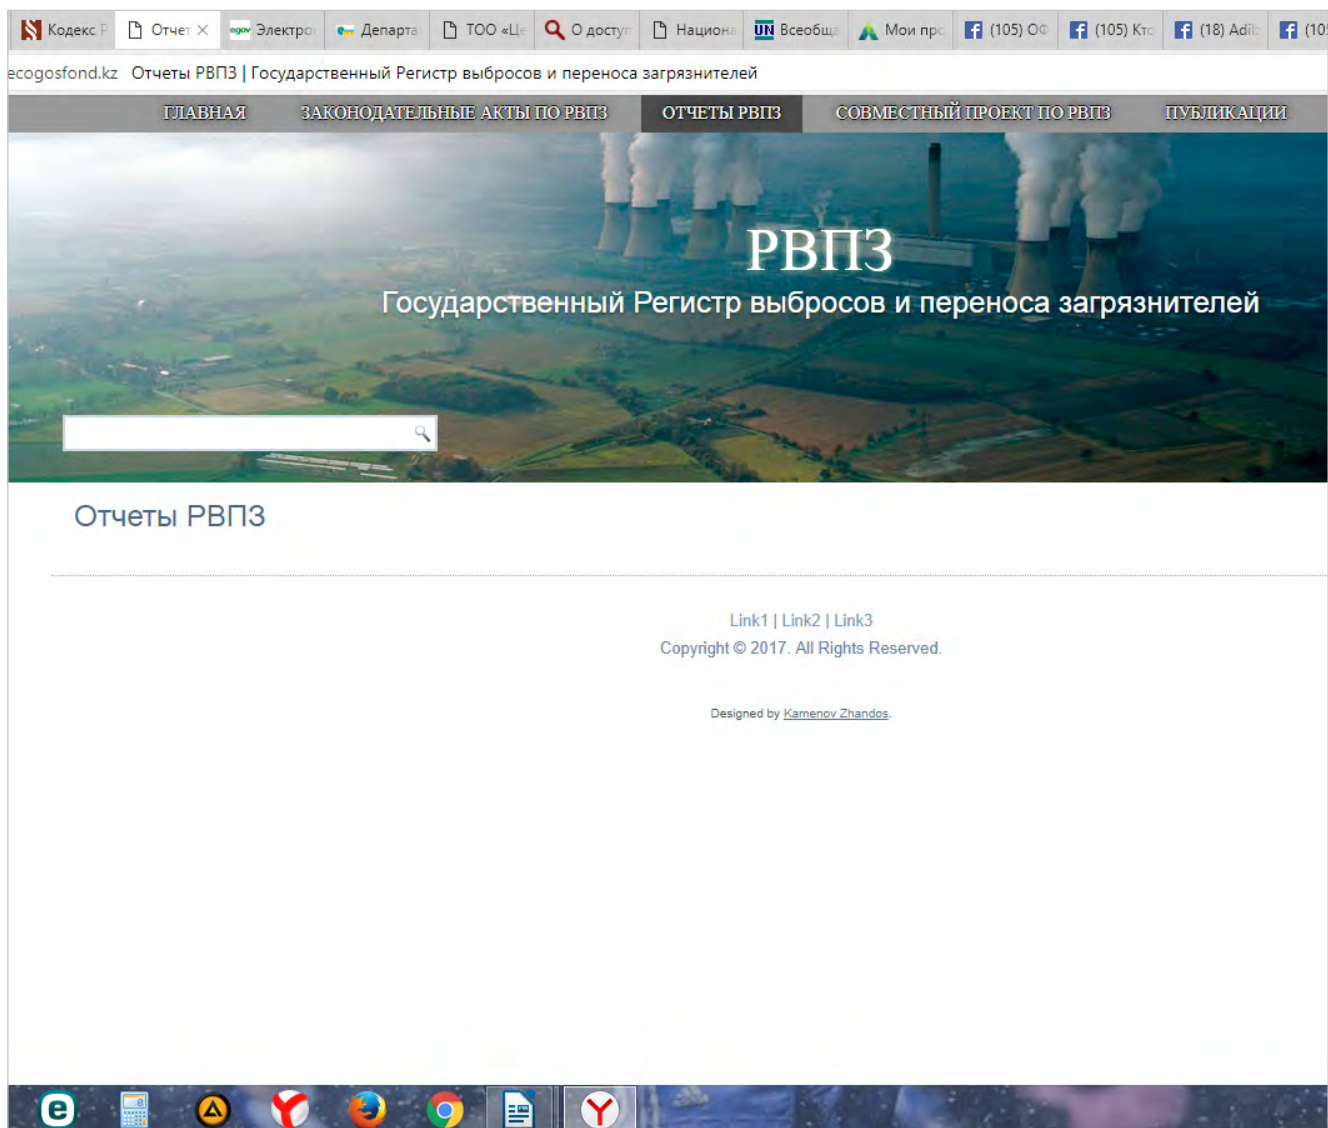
Кодекс Р | Отчет | Электро | Департа | ТОО «Це | О доступ | Национа | Всеобща | Мои про | (105) Оф | (105) Кто | (18) Adib | (10

ecogosfond.kz Отчеты РВПЗ | Государственный Регистр выбросов и переноса загрязнителей

ГЛАВНАЯ ЗАКОНОДАТЕЛЬНЫЕ АКТЫ ПО РВПЗ ОТЧЕТЫ РВПЗ СОВМЕСТНЫЙ ПРОЕКТ ПО РВПЗ ПУБЛИКАЦИИ

РВПЗ

Государственный Регистр выбросов и переноса загрязнителей

Отчеты РВПЗ

Link1 | Link2 | Link3

Copyright © 2017. All Rights Reserved.

Designed by Kamenov Zhandos.